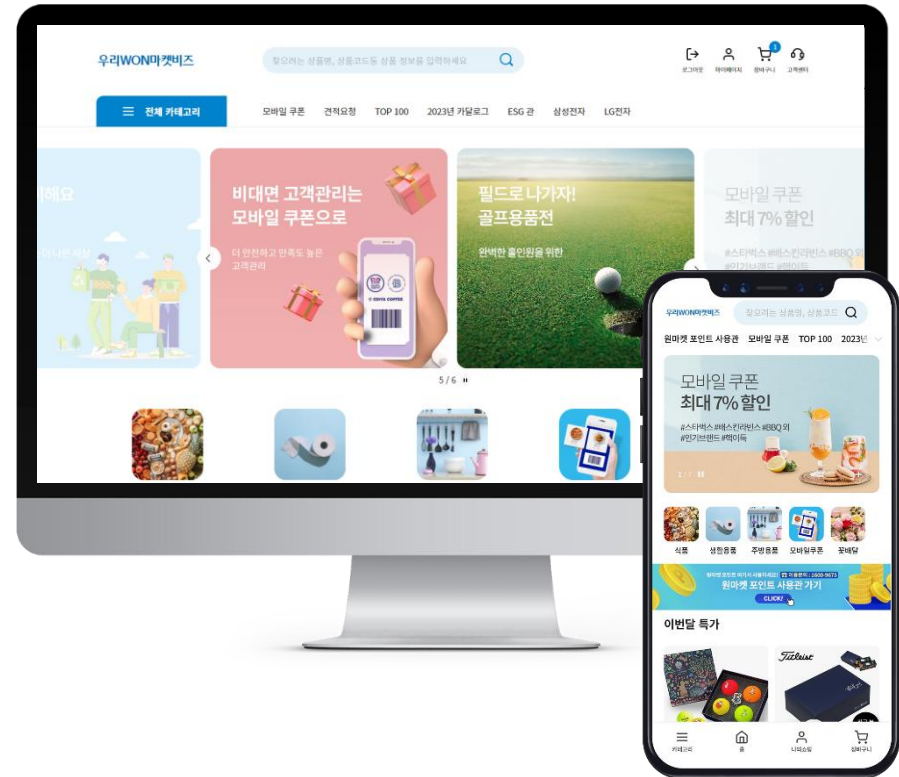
우리WON마켓비즈

찾으시는 상품명, 상품코드등 상품 정보를 입력하세요

로그아웃 마이페이지 장바구니 고객센터

전체 카테고리

모바일 쿠폰 견적요청 TOP 100 2023년 카달로그 ESG 관 삼성전자 LG전자

해요

비대면 고객관리는 모바일 쿠폰으로

더 안전하고 만족도 높은 고객관리

필드로 나가자! 골프용품전

완벽한 홀인원을 위한

모바일 쿠폰 최대 7% 할인

#스타벅스 #배스킨라빈스 #BBQ 외 #인기브랜드 #백이득

5 / 6

우리WON마켓비즈

찾으시는 상품명, 상품코드

원마켓 포인트 사용관 모바일 쿠폰 TOP 100 2023년

모바일 쿠폰 최대 7% 할인

#스타벅스 #배스킨라빈스 #BBQ 외 #인기브랜드 #백이득

1 / 7

식품 생활용품 주방용품 모바일쿠폰 꽃배달

원마켓 포인트 사용관 가기

CLICK!

이번달 특가

Titleist

카테고리 홈 나의쇼핑 장바구니